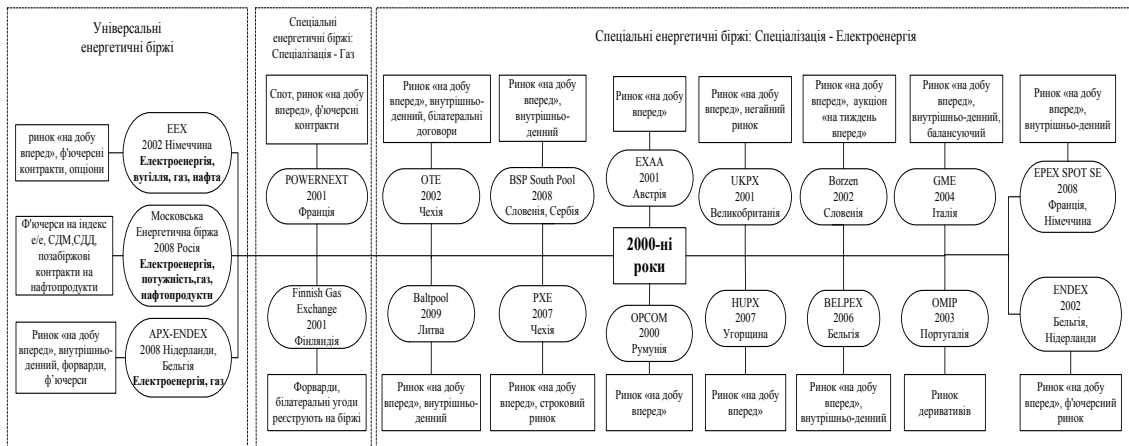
Універсальні енергетичні біржі

ринок «на добу вперед», ф'ючерсні контракти, опціони

EEX
2002 Німеччина
**Електроенергія, вугілля, газ, нафта**

Ф'ючерси на індекс е/е, СДМ,СДД, позабіржові контракти на нафтопродукти

Московська Енергетична біржа 2008 Росія
**Електроенергія, потужність,газ, нафтопродукти**

Ринок «на добу вперед», внутрішньоденний, форварди, ф'ючерси

APX-ENDEX
2008 Нідерланди, Бельгія
**Електроенергія, газ**

Спеціальні енергетичні біржі: Спеціалізація - Газ

Спот, ринок «на добу вперед», ф'ючерсні контракти

POWERNEXT
2001
Франція

Finnish Gas Exchange
2001
Фінляндія

Форварди, білатеральні угоди реєструють на біржі

Спеціальні енергетичні біржі: Спеціалізація - Електроенергія

Ринок «на добу вперед», внутрішньоденний, білатеральні договори

OTE
2002
Чехія

Baltpool
2009
Литва

Ринок «на добу вперед», внутрішньоденний

Ринок «на добу вперед», внутрішньоденний

BSP South Pool
2008
Словенія, Сербія

PXE
2007
Чехія

Ринок «на добу вперед», строковий ринок

Ринок «на добу вперед»

EXAA
2001
Австрія

**2000-ні роки**

OPCOM
2000
Румунія

Ринок «на добу вперед»

Ринок «на добу вперед», негайний ринок

UKPX
2001
Великобританія

HUPX
2007
Угорщина

Ринок «на добу вперед»

Ринок «на добу вперед», аукціон «на тиждень вперед»

Borzen
2002
Словенія

BELPEX
2006
Бельгія

Ринок «на добу вперед», внутрішньо-денний

Ринок «на добу вперед», внутрішньо-денний, балансуючий

GME
2004
Італія

OMIP
2003
Португалія

Ринок деривативів

Ринок «на добу вперед», внутрішньо-денний

EPEX SPOT SE
2008
Франція, Німеччина

ENDEX
2002
Бельгія, Нідерланди

Ринок «на добу вперед», ф'ючерсний ринок